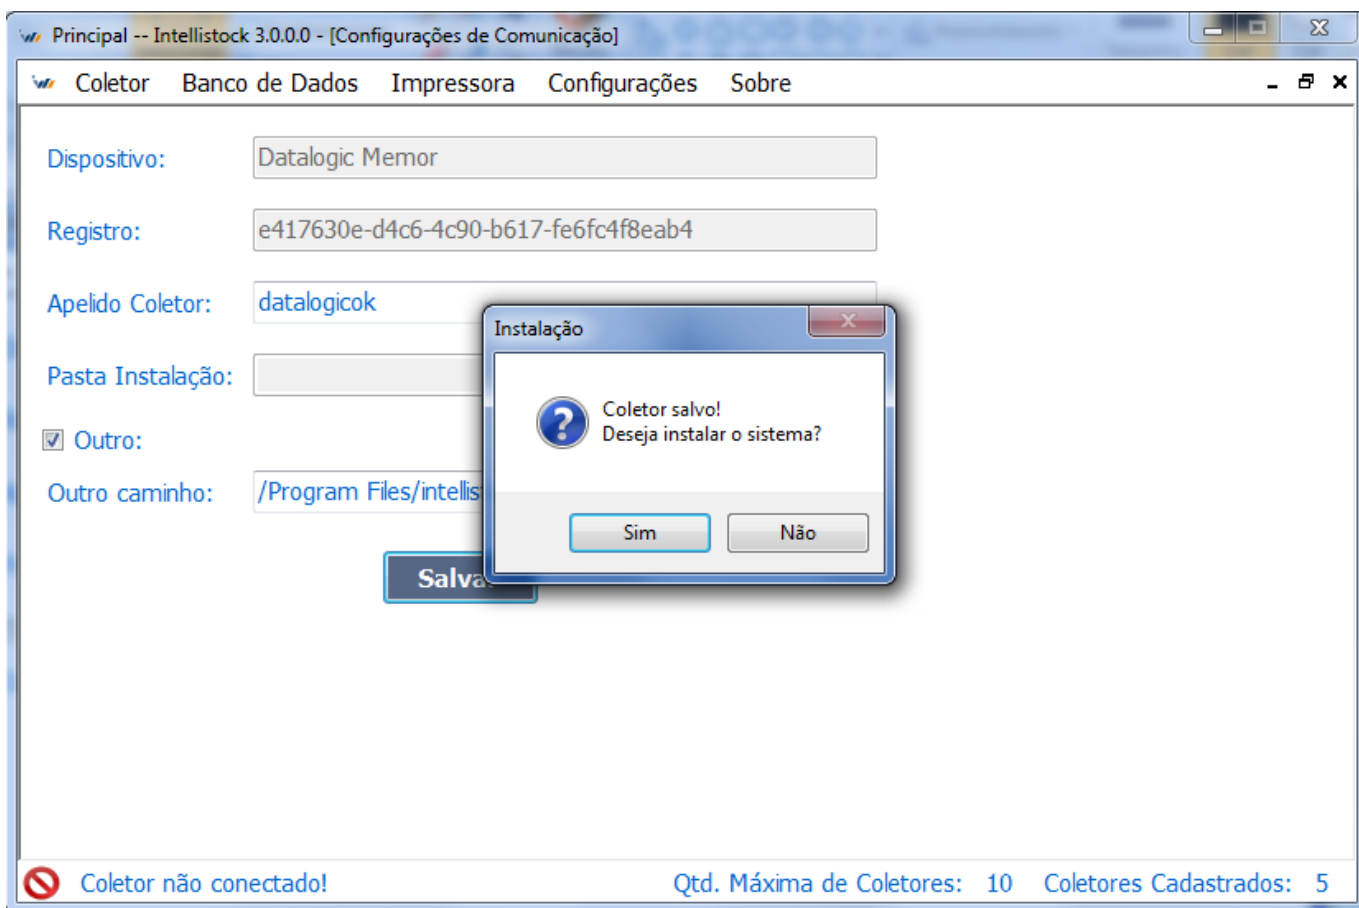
Principal -- Intellistock 3.0.0.0 - [Configurações de Comunicação]

Coletor Banco de Dados Impressora Configurações Sobre

Dispositivo: Datalogic Memor

Registro: e417630e-d4c6-4c90-b617-fe6fc4f8eab4

Apelido Coletor: datalogicok

Pasta Instalação:

Outro:

Outro caminho: /Program Files/intellis

Salva

Instalação

Coletor salvo!
Deseja instalar o sistema?

Sim Não

Coletor não conectado! Qtd. Máxima de Coletores: 10 Coletores Cadastrados: 5